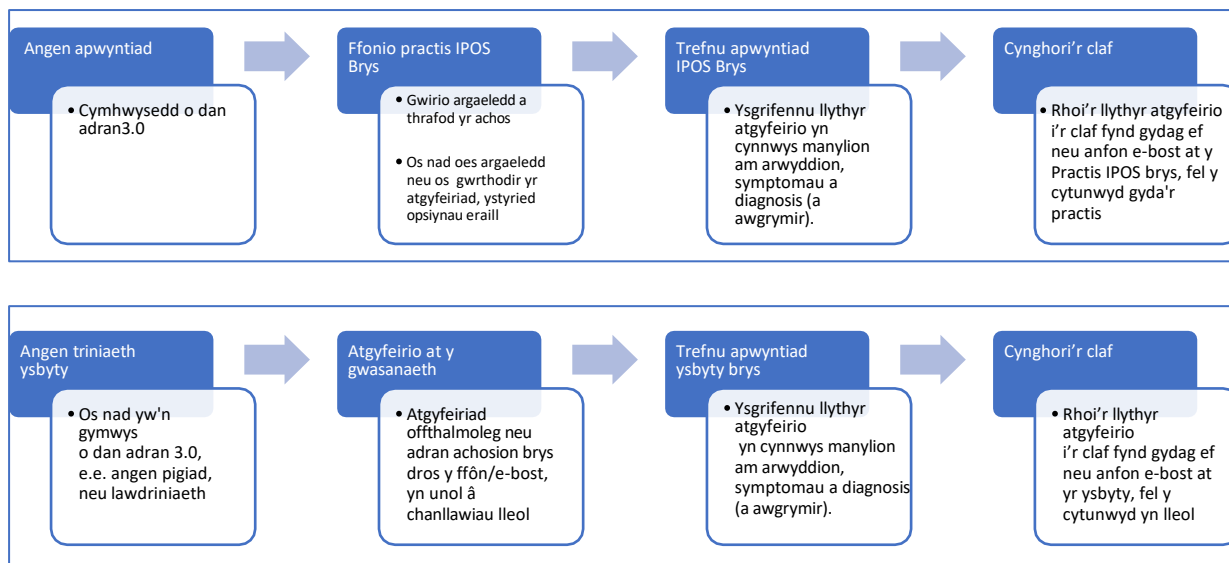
Angen apwyntiad

• Cymhwysedd o dan adran3.0

Ffonio practis IPOS Brys

• Gwirio argaeledd a thrafod yr achos

• Os nad oes argaeledd neu os gwrthodir yr atgyfeiriad, ystyried opsiynau eraill

Trefnu apwyntiad IPOS Brys

• Ysgrifennu llythyr atgyfeirio yn cynnwys manylion am arwyddion, symptomau a diagnosis (a awgrymir).

Cynghori'r claf

• Rhoi'r llythyr atgyfeirio i'r claf fynd gydag ef neu anfon e-bost at y Practis IPOS brys, fel y cytunwyd gyda'r practis

Angen triniaeth ysbyty

• Os nad yw'n gymwys o dan adran 3.0, e.e. angen pigiad, neu lawdriniaeth

Atgyfeirio at y gwasanaeth

• Atgyfeiriad offthalmoleg neu adran achosion brys dros y ffôn/e-bost, yn unol â chanllawiau lleol

Trefnu apwyntiad ysbyty brys

• Ysgrifennu llythyr atgyfeirio yn cynnwys manylion am arwyddion, symptomau a diagnosis (a awgrymir).

Cynghori'r claf

• Rhoi'r llythyr atgyfeirio i'r claf fynd gydag ef neu anfon e-bost at yr ysbyty, fel y cytunwyd yn lleol